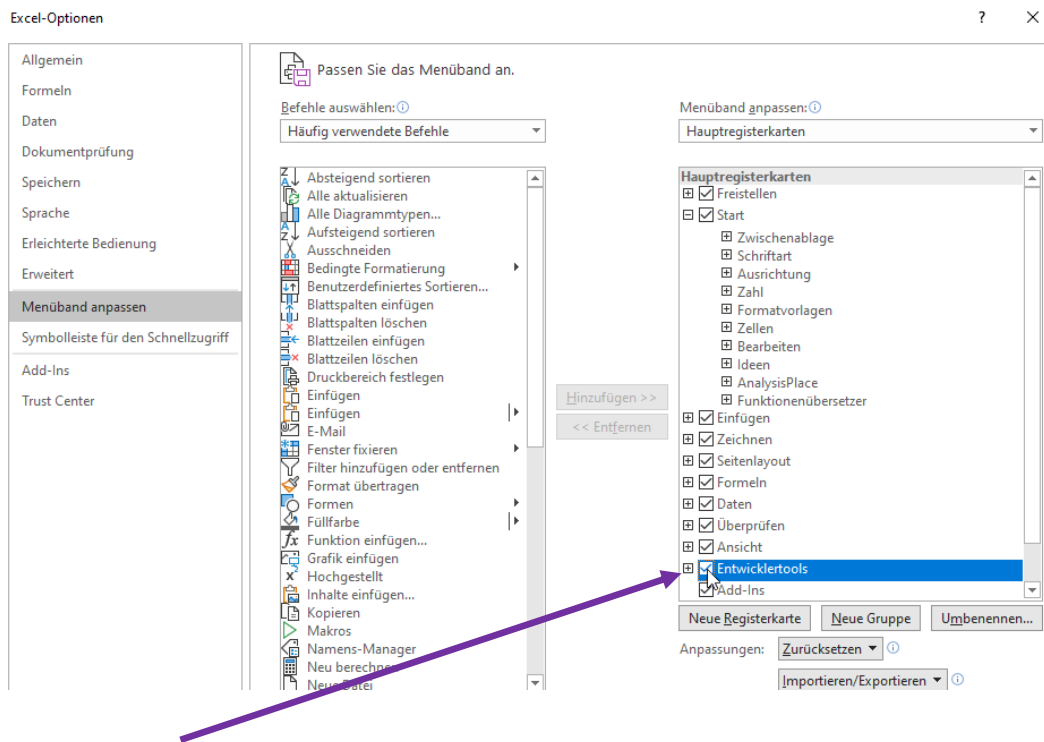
Excel-Optionen

?

Allgemein
Formeln
Daten
Dokumentprüfung
Speichern
Sprache
Erleichterte Bedienung
Erweitert
Menüband anpassen
Symbolleiste für den Schnellzugriff
Add-Ins
Trust Center

Passen Sie das Menüband an.

Befehle auswählen:
Häufig verwendete Befehle

Absteigend sortieren
Alle aktualisieren
Alle Diagrammtypen...
Aufsteigend sortieren
Ausschneiden
Bedingte Formatierung
Benutzerdefiniertes Sortieren...
Blattspalten einfügen
Blattspalten löschen
Blattzeilen einfügen
Blattzeilen löschen
Druckbereich festlegen
Einfügen
Einfügen
E-Mail
Fenster fixieren
Filter hinzufügen oder entfernen
Format übertragen
Formen
Füllfarbe
Funktion einfügen...
Grafik einfügen
Hochgestellt
Inhalte einfügen...
Kopieren
Makros
Namens-Manager
Neu berechnen
Neue Datei

Hinzufügen >>
<< Entfernen

Menüband anpassen:
Hauptregisterkarten

Hauptregisterkarten
Freistellen
Start
Zwischenablage
Schriftart
Ausrichtung
Zahl
Formatvorlagen
Zellen
Bearbeiten
Ideen
AnalysisPlace
Funktionenübersetzer
Einfügen
Zeichnen
Seitenlayout
Formeln
Daten
Überprüfen
Ansicht
Entwicklertools
Add-Ins

Neue Registerkarte
Neue Gruppe
Umbenennen...

Anpassungen:
Zurücksetzen
Importieren/Exportieren